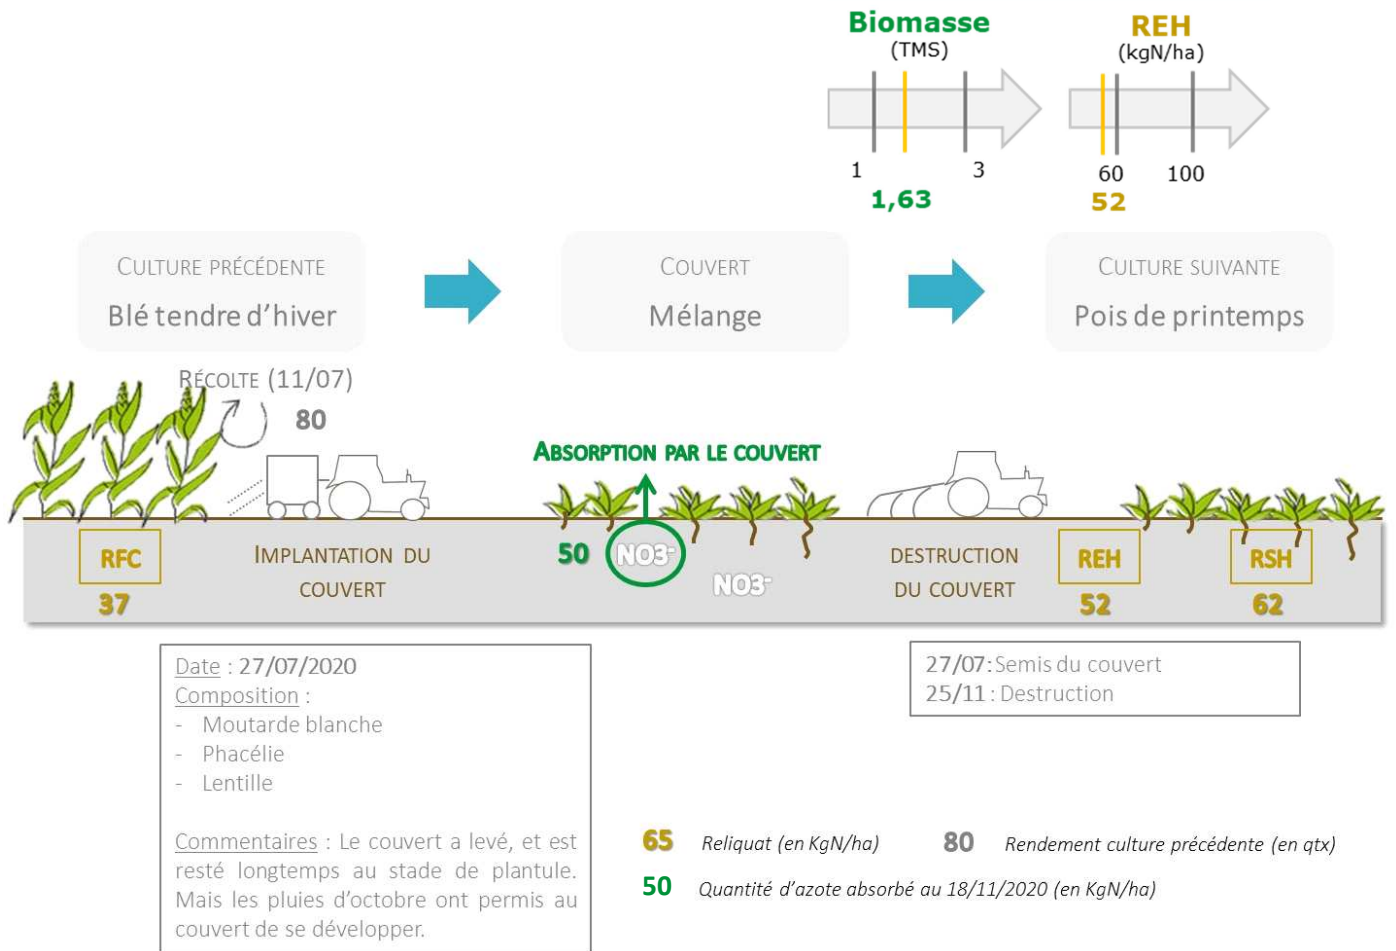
Biomasse
(TMS)
1
3
1,63

REH
(kgN/ha)
60
100
52

CULTURE PRÉCÉDENTE
Blé tendre d'hiver

COUVERT
Mélange

CULTURE SUIVANTE
Pois de printemps

RÉCOLTE (11/07)
80

ABSORPTION PAR LE COUVERT

RFC
37

IMPLANTATION DU COUVERT

50
NO3-
NO3-

DESTRUCTION DU COUVERT

REH
52

RSH
62

Date : 27/07/2020
Composition :
- Moutarde blanche
- Phacélie
- Lentille

Commentaires : Le couvert a levé, et est resté longtemps au stade de plantule. Mais les pluies d'octobre ont permis au couvert de se développer.

27/07: Semis du couvert
25/11 : Destruction

65 Reliquat (en KgN/ha)
80 Rendement culture précédente (en qtx)
50 Quantité d'azote absorbé au 18/11/2020 (en KgN/ha)